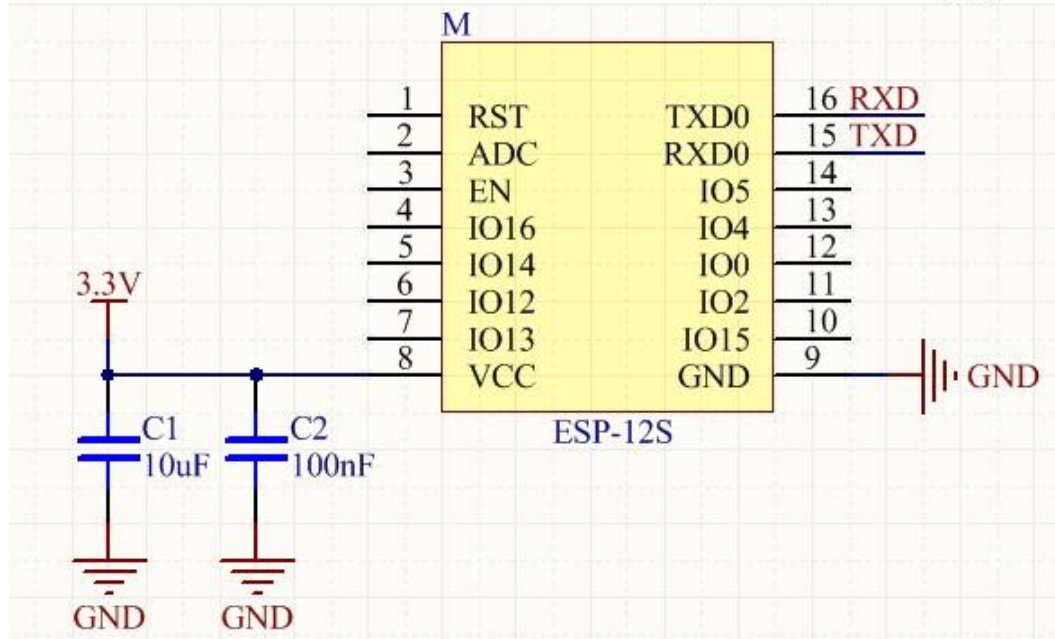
M

| Pin | Left | Right | Pin |
|---|---|---|---|
| 1 | RST | TXD0 | 16 |
| 2 | ADC | RXD0 | 15 |
| 3 | EN | IO5 | 14 |
| 4 | IO16 | IO4 | 13 |
| 5 | IO14 | IO0 | 12 |
| 6 | IO12 | IO2 | 11 |
| 7 | IO13 | IO15 | 10 |
| 8 | VCC | GND | 9 |

RXD
TXD
GND

ESP-12S

3.3V
C1
10uF
C2
100nF
GND
GND